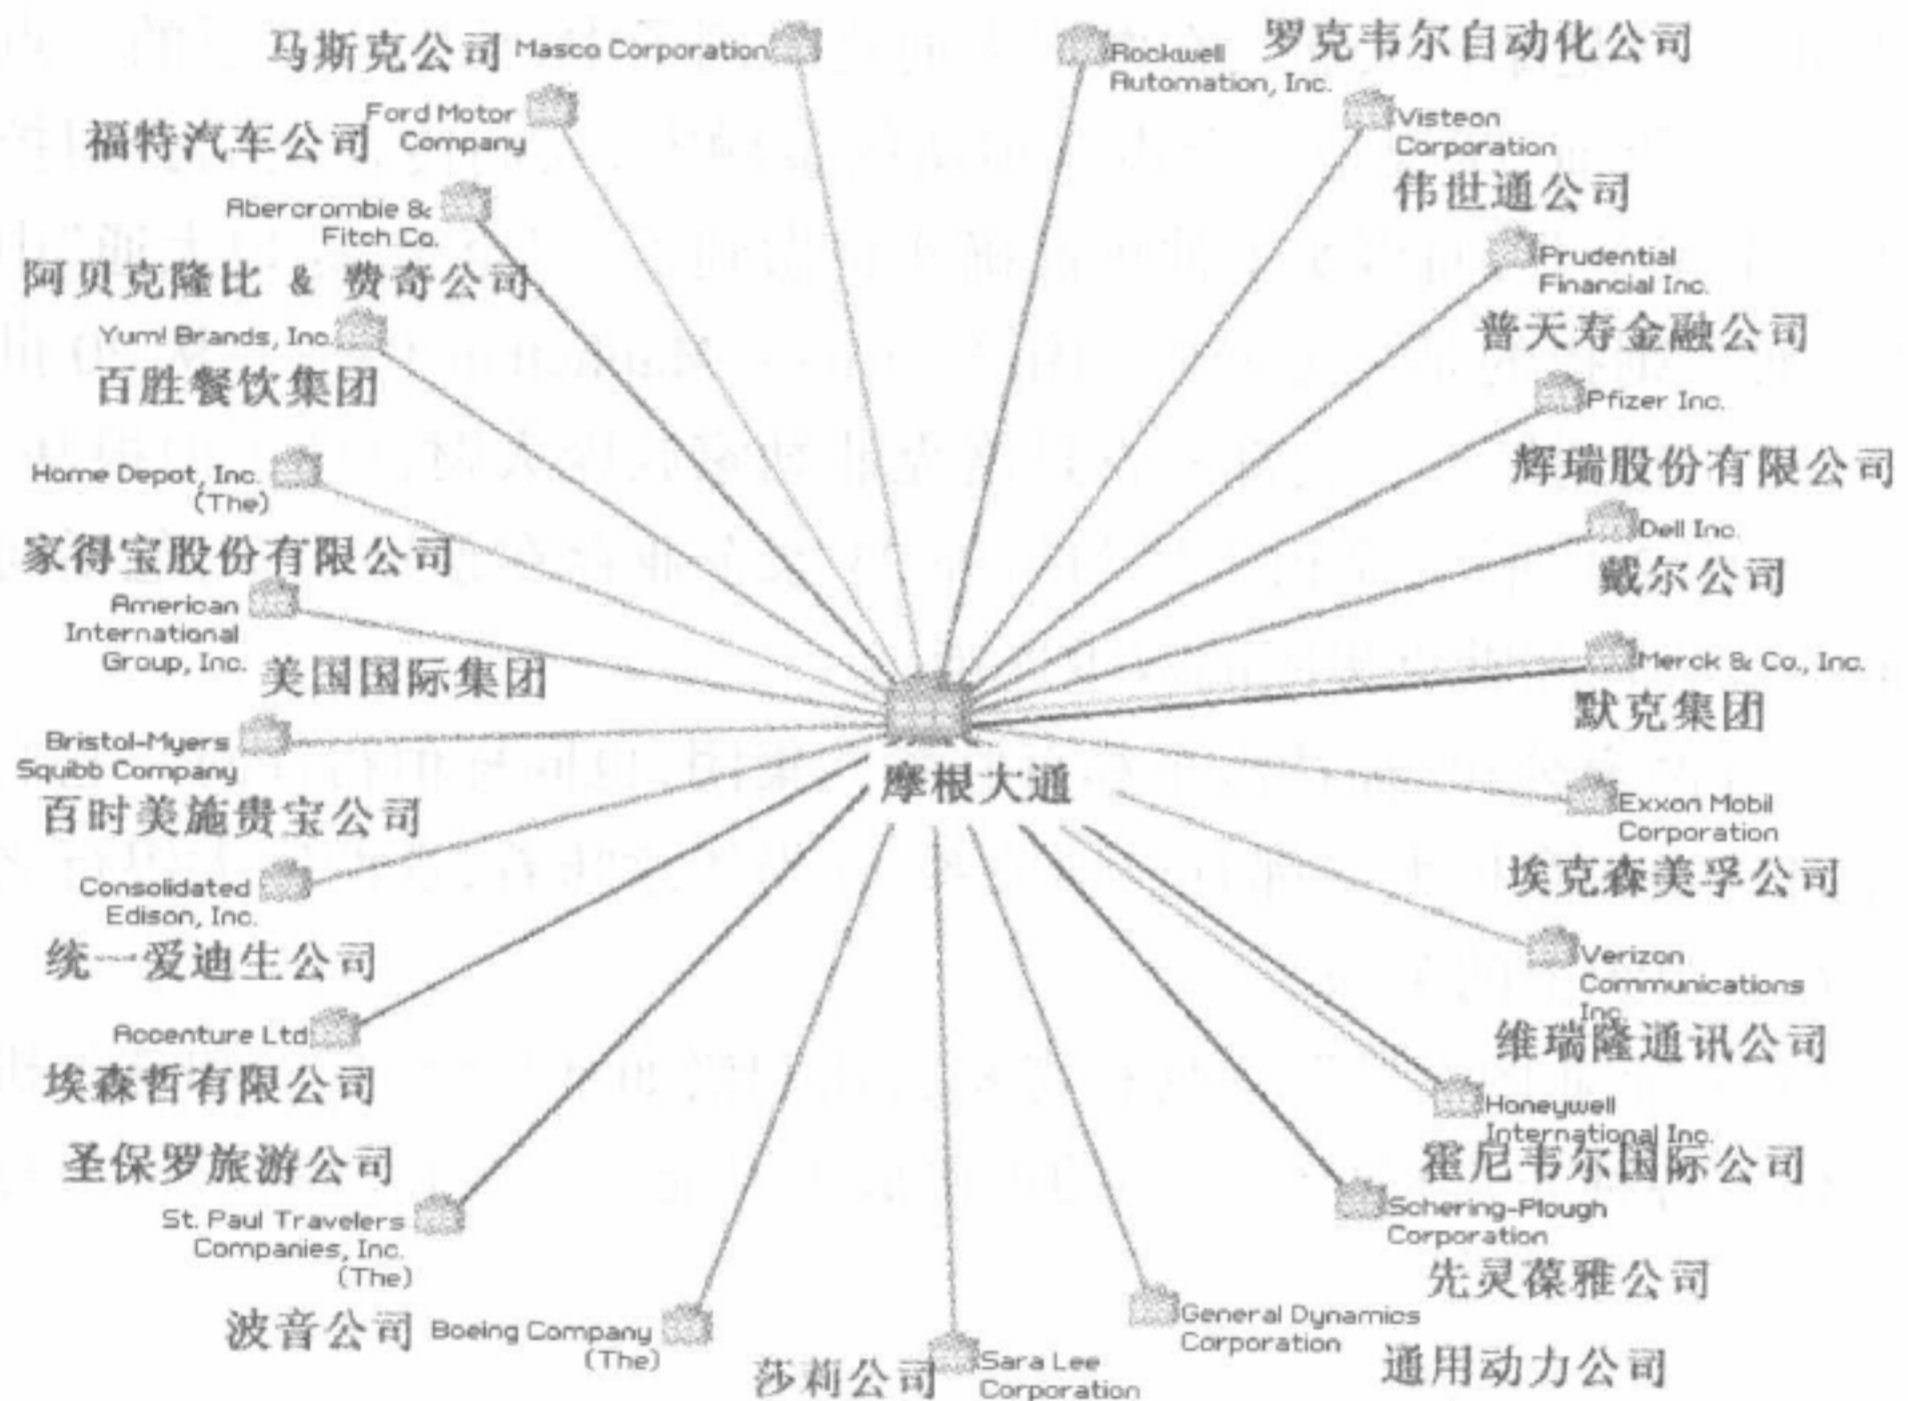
马斯克公司 Masco Corporation

Rockwell Automation, Inc. 罗克韦尔自动化公司

Ford Motor Company 福特汽车公司

Visteon Corporation 伟世通公司

Abercrombie & Fitch Co. 阿贝克隆比 & 费奇公司

Prudential Financial Inc. 普天寿金融公司

Yum! Brands, Inc. 百胜餐饮集团

Pfizer Inc. 辉瑞股份有限公司

Home Depot, Inc. (The) 家得宝股份有限公司

Dell Inc. 戴尔公司

American International Group, Inc. 美国国际集团

Merck & Co., Inc. 默克集团

Bristol-Myers Squibb Company 百时美施贵宝公司

摩根大通

Exxon Mobil Corporation 埃克森美孚公司

Consolidated Edison, Inc. 统一爱迪生公司

Verizon Communications Inc. 维瑞隆通讯公司

Accenture Ltd 埃森哲有限公司

Honeywell International Inc. 霍尼韦尔国际公司

圣保罗旅游公司 St. Paul Travelers Companies, Inc. (The)

Schering-Plough Corporation 先灵葆雅公司

波音公司 Boeing Company (The)

General Dynamics Corporation 通用动力公司

莎莉公司 Sara Lee Corporation